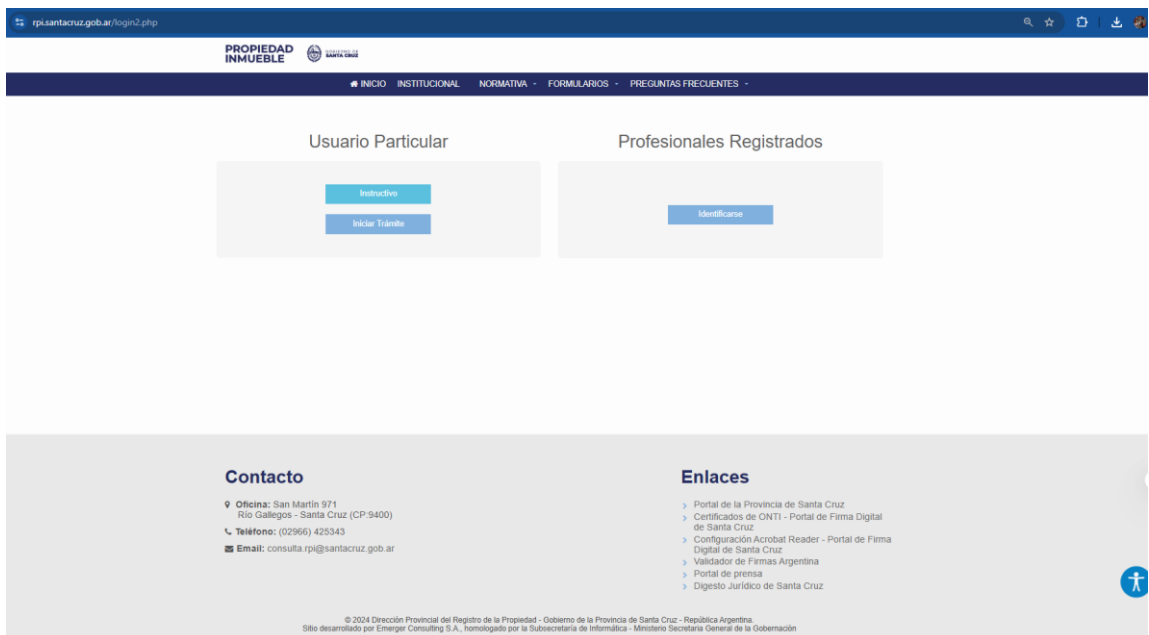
rpi.santacruz.gob.ar/login2.php

PROPIEDAD INMUEBLE

GOBIERNO DE SANTA CRUZ

INICIO INSTITUCIONAL NORMATIVA FORMULARIOS PREGUNTAS FRECUENTES

Usuario Particular

Instructivo

Iniciar Trámite

Profesionales Registrados

Identificarse

Contacto

Oficina: San Martín 971 Río Gallegos - Santa Cruz (CP:9400)

Teléfono: (02966) 425343

Email: consulta.rpi@santacruz.gob.ar

Enlaces

Portal de la Provincia de Santa Cruz

Certificados de ONTI - Portal de Firma Digital de Santa Cruz

Configuración Acrobat Reader - Portal de Firma Digital de Santa Cruz

Validador de Firmas Argentina

Portal de prensa

Digesto Jurídico de Santa Cruz

© 2024 Dirección Provincial del Registro de la Propiedad - Gobierno de la Provincia de Santa Cruz - República Argentina.
Sitio desarrollado por Emerger Consulting S.A., homologado por la Subsecretaría de Informática - Ministerio Secretaría General de la Gobernación